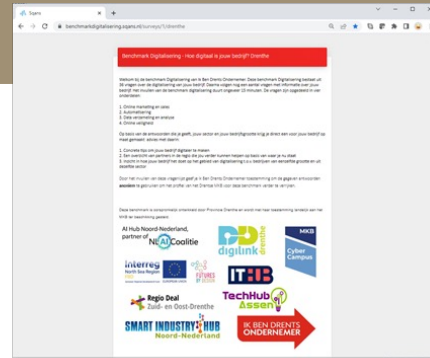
Sparre

benchmarkdigitalisering.sparre.nl/surveys/1/drenthe

Benchmark Digitalisering - Hoe digitaal is jouw bedrijf? Drenthe

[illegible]

1. Online marketing en sales
2. Automatisering
3. Data verzameling en analyse
4. Online veiligheid

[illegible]

1. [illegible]
2. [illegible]
3. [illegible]

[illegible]

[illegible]

AI Hub Noord-Nederland, partner of NL AI Coalitie

digilink drenthe

MKB Cyber Campus

Interreg North Sea Region

ITHB

Regio Deal Zuid- en Oost-Drenthe

TechHub Assen

SMART INDUSTRY HUB Noord-Nederland

IK BEN DRENTS ONDERNEMER